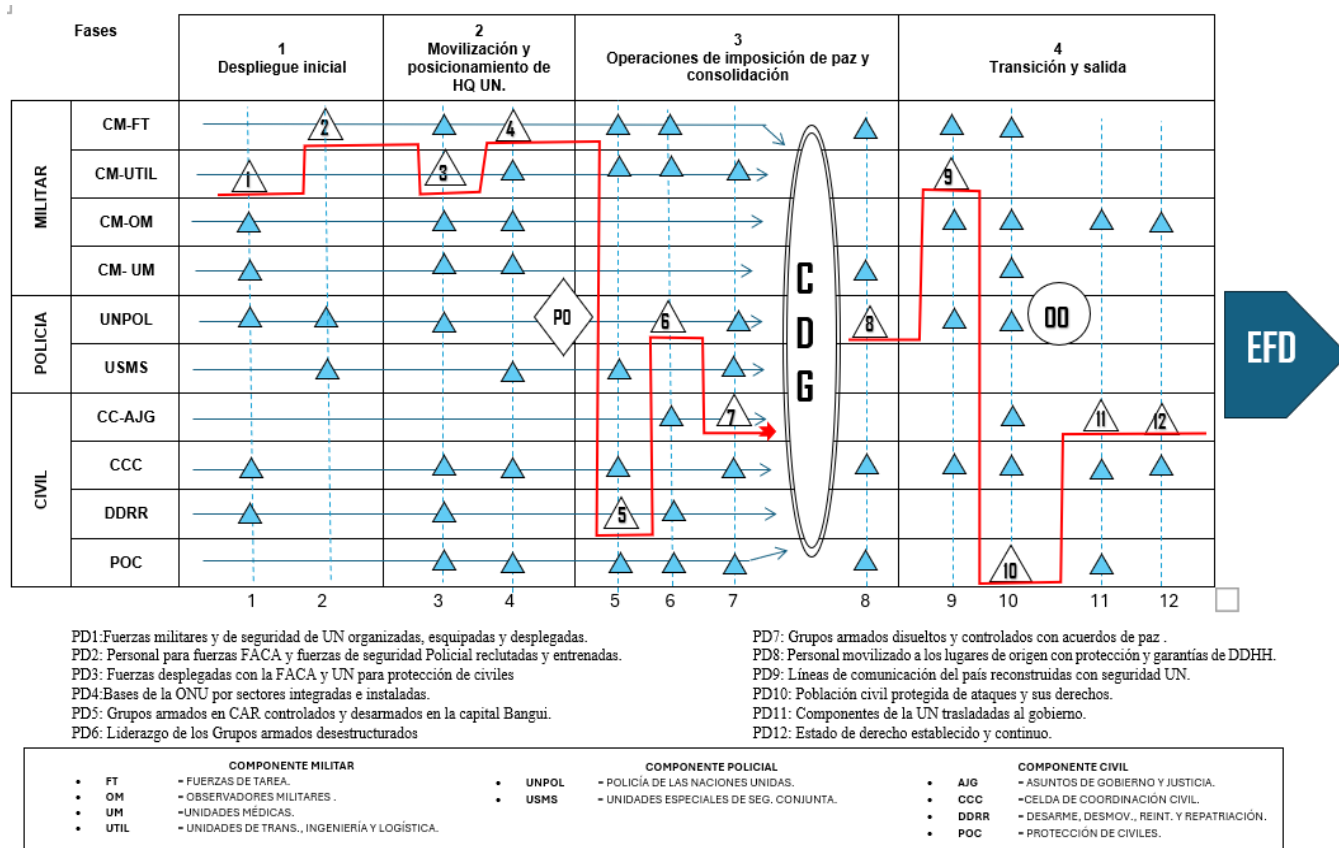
| Fases | | 1 Despliegue inicial | 2 Movilización y posicionamiento de HQ UN. | 3 Operaciones de imposición de paz y consolidación | 4 Transición y salida |
|---|---|---|---|---|---|
| MILITAR | CM-FT | | 2 | 4 | |
| | CM-UTIL | 1 | 3 | | 9 |
| | CM-OM | | | | |
| | CM- UM | | | | |
| POLICIA | UNPOL | | | PO 6 8 | OO |
| | USMS | | | | |
| CIVIL | CC-AJG | | | 7 | 11 12 |
| | CCC | | | | |
| | DDRR | | | 5 | |
| | POC | | | | 10 |

C D G

EFD

1 2 3 4 5 6 7 8 9 10 11 12

PD1:Fuerzas militares y de seguridad de UN organizadas, esquipadas y desplegadas.
PD2: Personal para fuerzas FACA y fuerzas de seguridad Policial reclutadas y entrenadas.
PD3: Fuerzas desplegadas con la FACA y UN para protección de civiles
PD4:Bases de la ONU por sectores integradas e instaladas.
PD5: Grupos armados en CAR controlados y desarmados en la capital Bangui.
PD6: Liderazgo de los Grupos armados desestructurados

PD7: Grupos armados disueltos y controlados con acuerdos de paz .
PD8: Personal movilizado a los lugares de origen con protección y garantías de DDHH.
PD9: Líneas de comunicación del país reconstruidas con seguridad UN.
PD10: Población civil protegida de ataques y sus derechos.
PD11: Componentes de la UN trasladadas al gobierno.
PD12: Estado de derecho establecido y continuo.

COMPONENTE MILITAR
• FT = FUERZAS DE TAREA.
• OM = OBSERVADORES MILITARES .
• UM =UNIDADES MÉDICAS.
• UTIL = UNIDADES DE TRANS., INGENIERÍA Y LOGÍSTICA.

COMPONENTE POLICIAL
• UNPOL = POLICÍA DE LAS NACIONES UNIDAS.
• USMS = UNIDADES ESPECIALES DE SEG. CONJUNTA.

COMPONENTE CIVIL
• AJG = ASUNTOS DE GOBIERNO Y JUSTICIA.
• CCC =CELDA DE COORDINACIÓN CIVIL.
• DDRR = DESARME, DESMOV., REINT. Y REPATRIACIÓN.
• POC = PROTECCIÓN DE CIVILES.